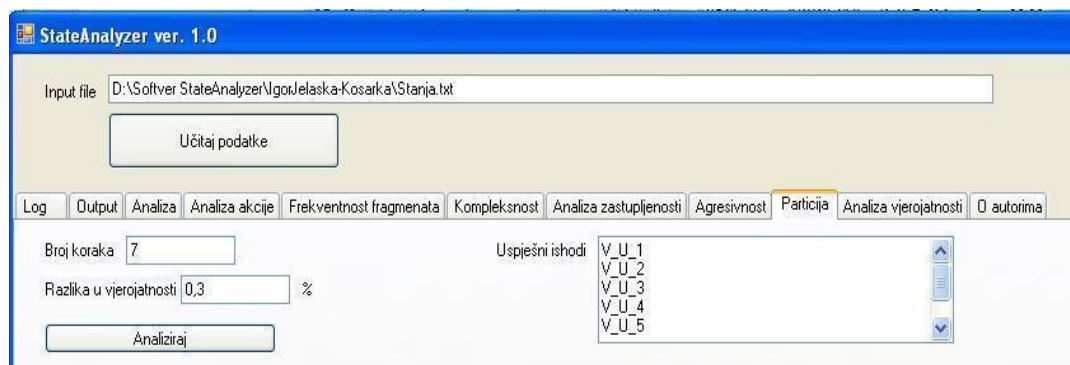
StateAnalyzer ver. 1.0

Input file D:\Softver StateAnalyzer\IgorJelaska-Kosarka\Stanja.txt

Učitaj podatke

Log | Output | Analiza | Analiza akcije | Frekventnost fragmenata | Kompleksnost | Analiza zastupljenosti | Agresivnost | Particija | Analiza vjerojatnosti | O autorima

Broj koraka 7

Razlika u vjerojatnosti 0,3 %

Analiziraj

Uspješni ishodi
V_U_1
V_U_2
V_U_3
V_U_4
V_U_5